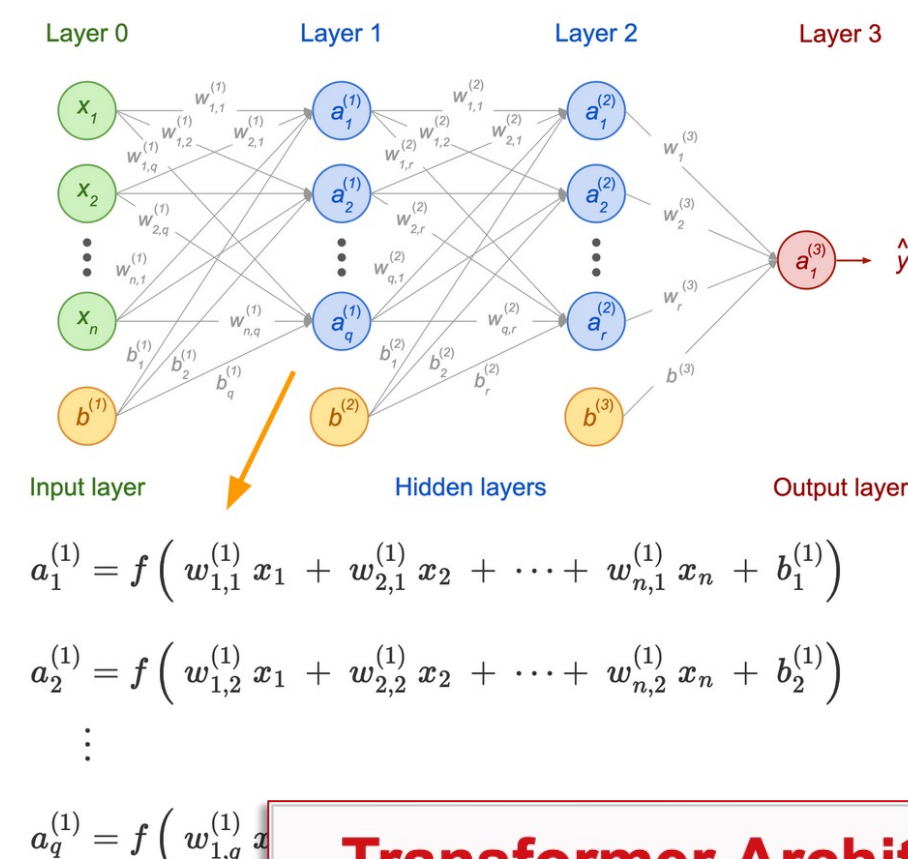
Layer 0

Layer 1

Layer 2

Layer 3

$x_1$

$x_2$

$x_n$

$b^{(1)}$

$w^{(1)}_{1,1}$ $w^{(1)}_{1,2}$ $w^{(1)}_{2,1}$ $w^{(1)}_{1,q}$ $w^{(1)}_{2,q}$ $w^{(1)}_{n,1}$ $w^{(1)}_{n,q}$ $b^{(1)}_1$ $b^{(1)}_2$ $b^{(1)}_q$

$a^{(1)}_1$

$a^{(1)}_2$

$a^{(1)}_q$

$b^{(2)}$

$w^{(2)}_{1,1}$ $w^{(2)}_{1,2}$ $w^{(2)}_{2,1}$ $w^{(2)}_{1,r}$ $w^{(2)}_{2,r}$ $w^{(2)}_{q,1}$ $w^{(2)}_{q,r}$ $b^{(2)}_1$ $b^{(2)}_2$ $b^{(2)}_r$

$a^{(2)}_1$

$a^{(2)}_2$

$a^{(2)}_r$

$b^{(3)}$

$w^{(3)}_1$ $w^{(3)}_2$ $w^{(3)}_r$ $b^{(3)}$

$a^{(3)}_1$

$\hat{y}$

Input layer

Hidden layers

Output layer

$a_1^{(1)} = f\left( w_{1,1}^{(1)}\, x_1 \,+\, w_{2,1}^{(1)}\, x_2 \,+\, \cdots +\, w_{n,1}^{(1)}\, x_n \,+\, b_1^{(1)}\right)$

$a_2^{(1)} = f\left( w_{1,2}^{(1)}\, x_1 \,+\, w_{2,2}^{(1)}\, x_2 \,+\, \cdots +\, w_{n,2}^{(1)}\, x_n \,+\, b_2^{(1)}\right)$

$\vdots$

$a_q^{(1)} = f\left( w_{1,q}^{(1)}\, x\right.$ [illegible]

Transformer Archit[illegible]